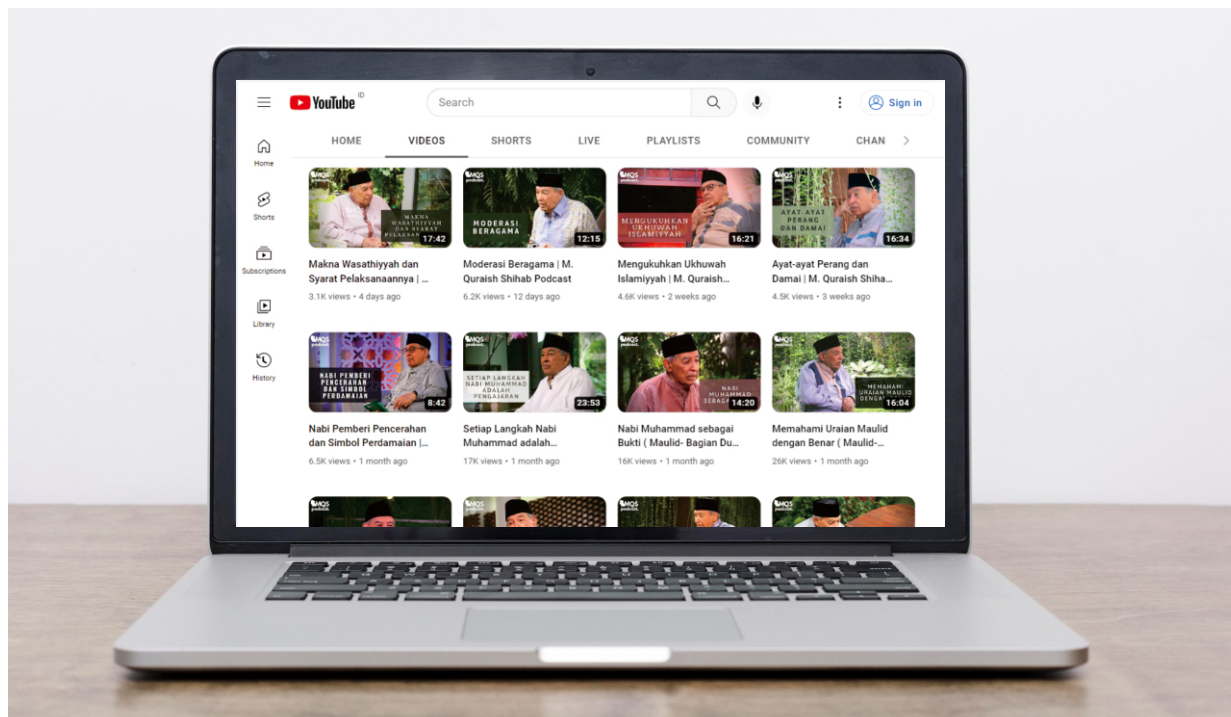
YouTube ID

Search

Sign in

Home

Shorts

Subscriptions

Library

History

HOME VIDEOS SHORTS LIVE PLAYLISTS COMMUNITY CHAN

MAKNA WASATHIYYAH DAN SYARAT PELAKSAN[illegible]
17:42
Makna Wasathiyyah dan Syarat Pelaksanaannya | ...
3.1K views • 4 days ago

MODERASI BERAGAMA
12:15
Moderasi Beragama | M. Quraish Shihab Podcast
6.2K views • 12 days ago

MENGUKUHKAN UKHUWAH ISLAMIYYAH
16:21
Mengukuhkan Ukhuwah Islamiyyah | M. Quraish...
4.6K views • 2 weeks ago

AYAT-AYAT PERANG DAN DAMAI
16:34
Ayat-ayat Perang dan Damai | M. Quraish Shiha...
4.5K views • 3 weeks ago

NABI PEMBERI PENCERAHAN DAN SIMBOL PERDAMAIAN
8:42
Nabi Pemberi Pencerahan dan Simbol Perdamaian |...
6.5K views • 1 month ago

SETIAP LANGKAH NABI MUHAMMAD ADALAH PENGAJARAN
23:53
Setiap Langkah Nabi Muhammad adalah...
17K views • 1 month ago

NABI MUHAMMAD SEBAG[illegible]
14:20
Nabi Muhammad sebagai Bukti ( Maulid- Bagian Du...
16K views • 1 month ago

MEMAHAMI URAIAN MAULID DENGA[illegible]
16:04
Memahami Uraian Maulid dengan Benar ( Maulid-...
26K views • 1 month ago